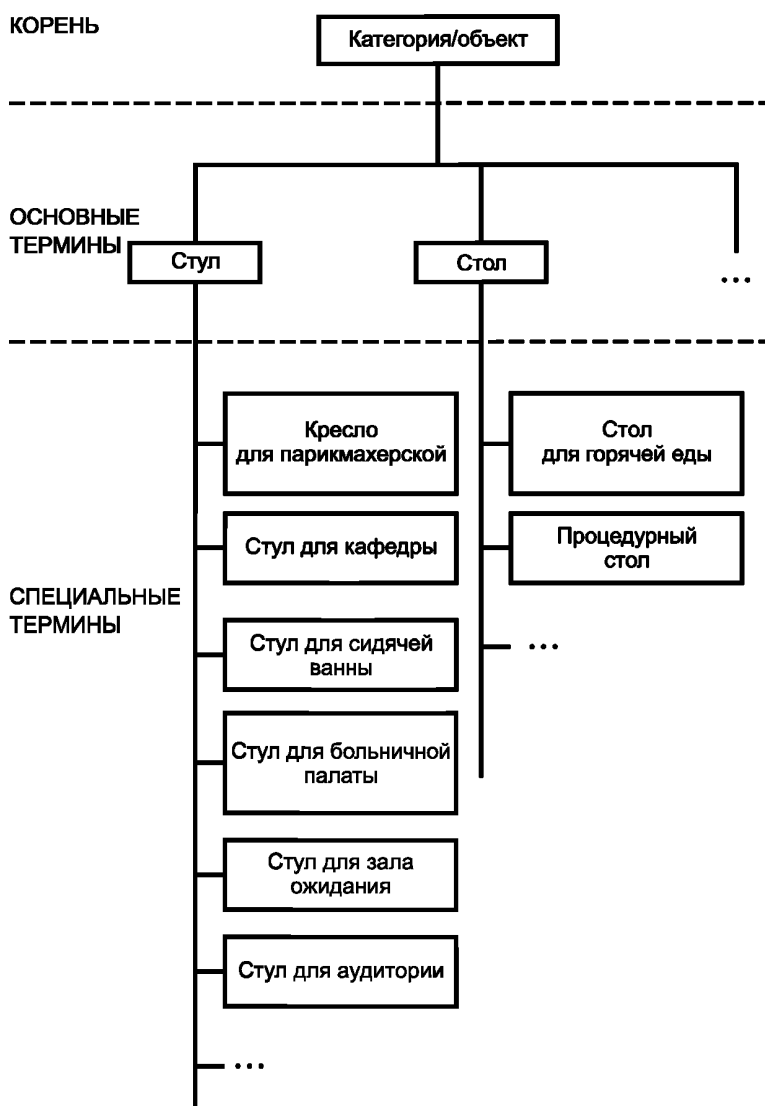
КОРЕНЬ

Категория/объект

ОСНОВНЫЕ ТЕРМИНЫ

Стул

Стол

...

Кресло для парикмахерской

Стул для кафедры

Стул для сидячей ванны

Стул для больничной палаты

Стул для зала ожидания

Стул для аудитории

...

Стол для горячей еды

Процедурный стол

...

СПЕЦИАЛЬНЫЕ ТЕРМИНЫ